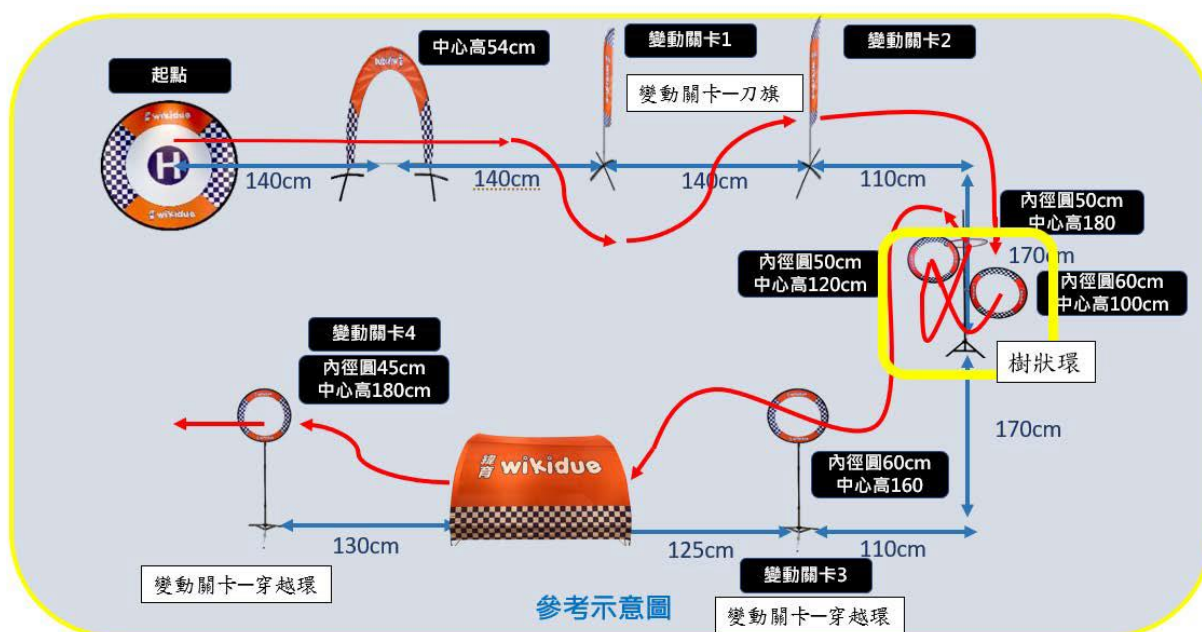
起點

wikidue

H

wikidue

中心高54cm

變動關卡1

變動關卡2

變動關卡一刀旗

140cm

140cm

140cm

110cm

內徑圓50cm
中心高180

170cm

內徑圓50cm
中心高120cm

內徑圓60cm
中心高100cm

樹狀環

變動關卡4

內徑圓45cm
中心高180cm

wikidue

內徑圓60cm
中心高160

170cm

130cm

125cm

110cm

變動關卡3

變動關卡一穿越環

參考示意圖

變動關卡一穿越環